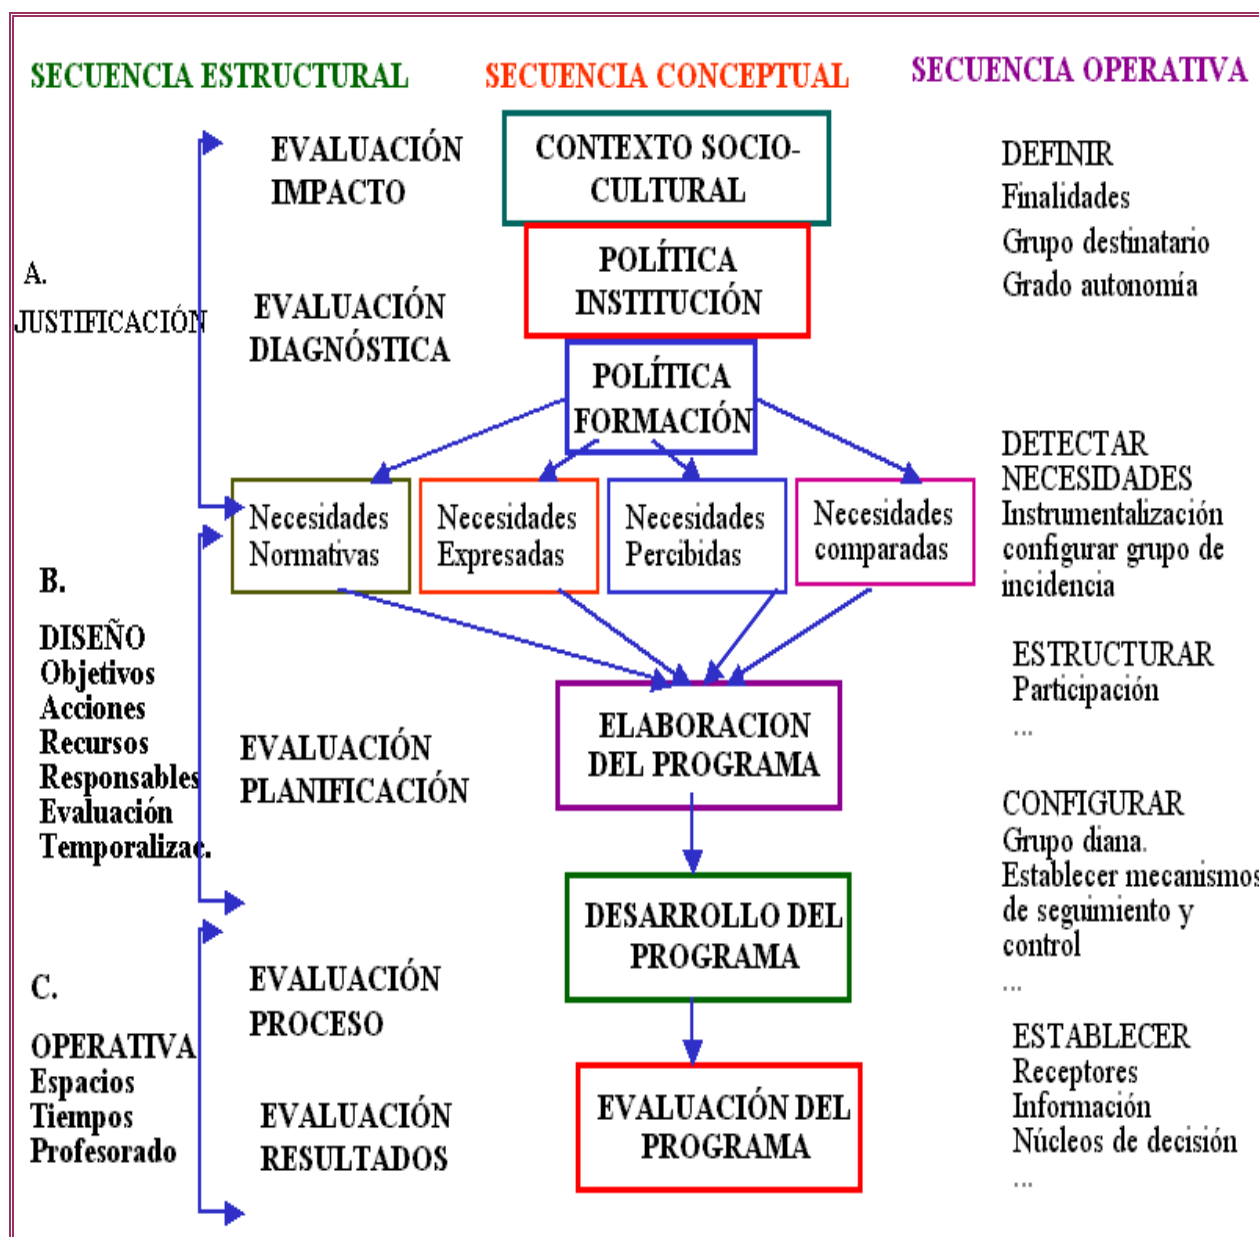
SECUENCIA ESTRUCTURAL

SECUENCIA CONCEPTUAL

SECUENCIA OPERATIVA

EVALUACIÓN IMPACTO

CONTEXTO SOCIO-CULTURAL

DEFINIR
Finalidades
Grupo destinatario
Grado autonomía

A.
JUSTIFICACIÓN

EVALUACIÓN DIAGNÓSTICA

POLÍTICA INSTITUCIÓN

POLÍTICA FORMACIÓN

DETECTAR NECESIDADES
Instrumentalización configurar grupo de incidencia

Necesidades Normativas

Necesidades Expresadas

Necesidades Percibidas

Necesidades comparadas

B.
DISEÑO
Objetivos
Acciones
Recursos
Responsables
Evaluación
Temporalizac.

ESTRUCTURAR
Participación
...

EVALUACIÓN PLANIFICACIÓN

ELABORACION DEL PROGRAMA

CONFIGURAR
Grupo diana.
Establecer mecanismos de seguimiento y control
...

DESARROLLO DEL PROGRAMA

C.
OPERATIVA
Espacios
Tiempos
Profesorado

EVALUACIÓN PROCESO

EVALUACIÓN RESULTADOS

EVALUACIÓN DEL PROGRAMA

ESTABLECER
Receptores
Información
Núcleos de decisión
...